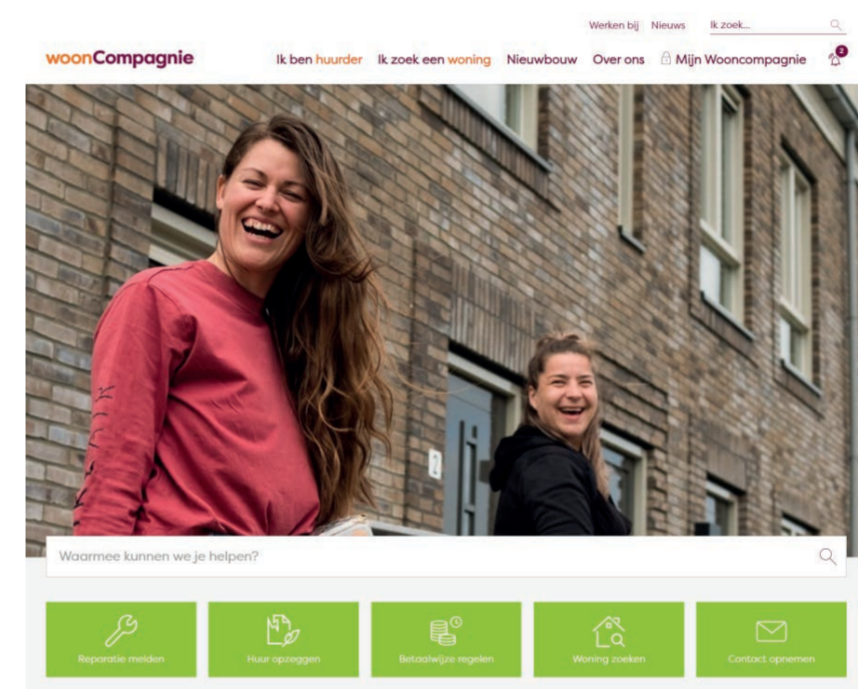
Werken bij Nieuws Ik zoek...

woonCompagnie

Ik ben huurder Ik zoek een woning Nieuwbouw Over ons Mijn Wooncompagnie 2

2

Waarmee kunnen we je helpen?

Reparatie melden

Huur opzeggen

Betaalwijze regelen

Woning zoeken

Contact opnemen